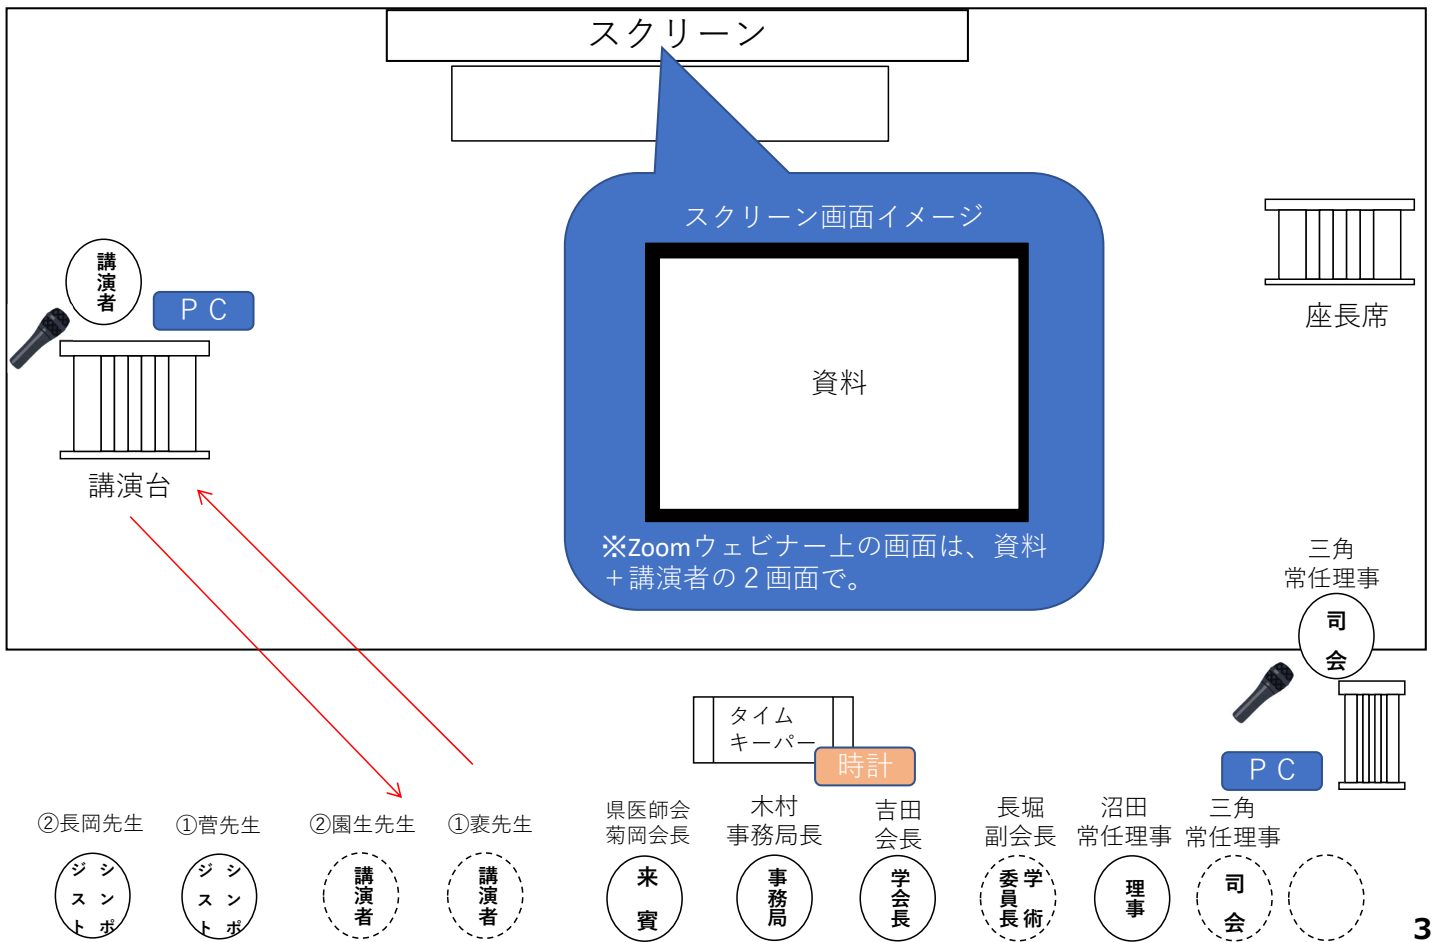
スクリーン

スクリーン画面イメージ

資料

※Zoomウェビナー上の画面は、資料＋講演者の２画面で。

講演者

ＰＣ

講演台

座長席

三角
常任理事

司会

タイム
キーパー

時計

ＰＣ

②長岡先生
シンポジスト

①菅先生
シンポジスト

②園生先生
講演者

①褒先生
講演者

県医師会
菊岡会長
来賓

木村
事務局長
事務局

吉田
会長
学会長

長堀
副会長
学術委員長

沼田
常任理事
理事

三角
常任理事
司会

3